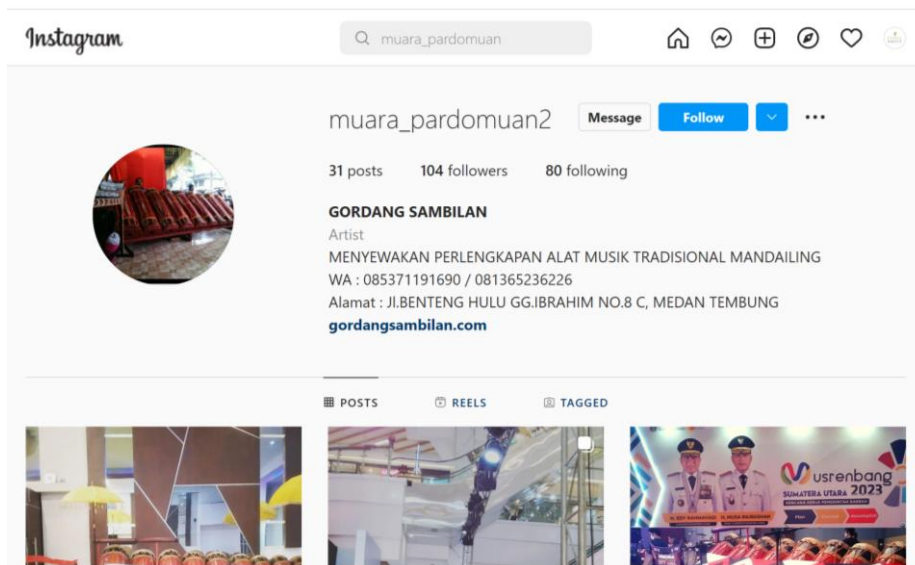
Instagram

muara_pardomuan

muara_pardomuan2 Message Follow

31 posts 104 followers 80 following

GORDANG SAMBILAN
Artist
MENYEWAKAN PERLENGKAPAN ALAT MUSIK TRADISIONAL MANDAILING
WA : 085371191690 / 081365236226
Alamat : JI.BENTENG HULU GG.IBRAHIM NO.8 C, MEDAN TEMBUNG
gordangsambilan.com

POSTS REELS TAGGED

Musrenbang SUMATERA UTARA 2023